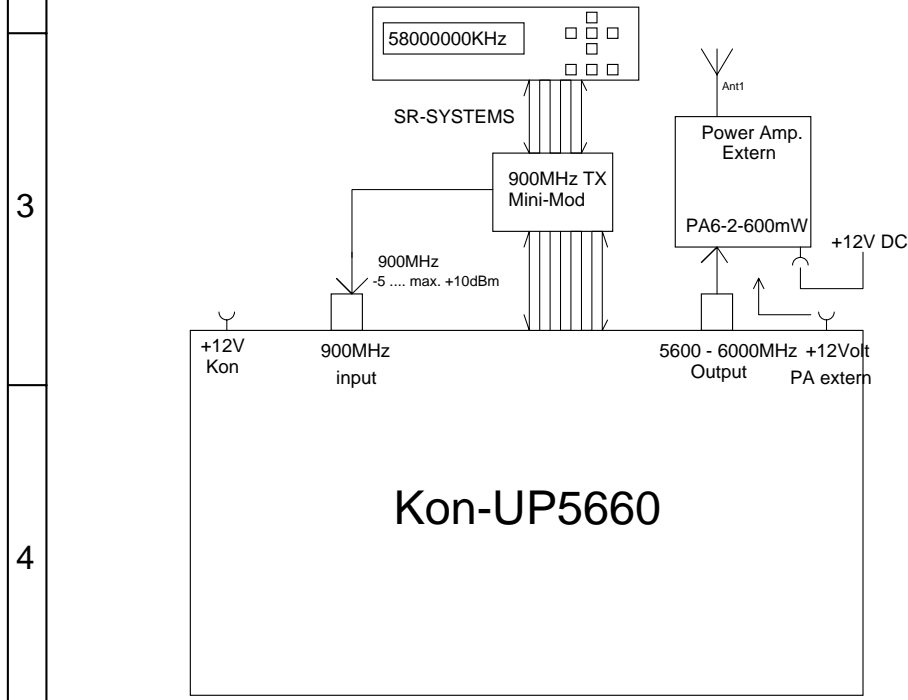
58000000KHz

SR-SYSTEMS

Ant1

Power Amp. Extern

900MHz TX Mini-Mod

3

PA6-2-600mW

900MHz
-5 .... max. +10dBm

+12V DC

+12V Kon

900MHz input

5600 - 6000MHz Output

+12Volt PA extern

Kon-UP5660

4